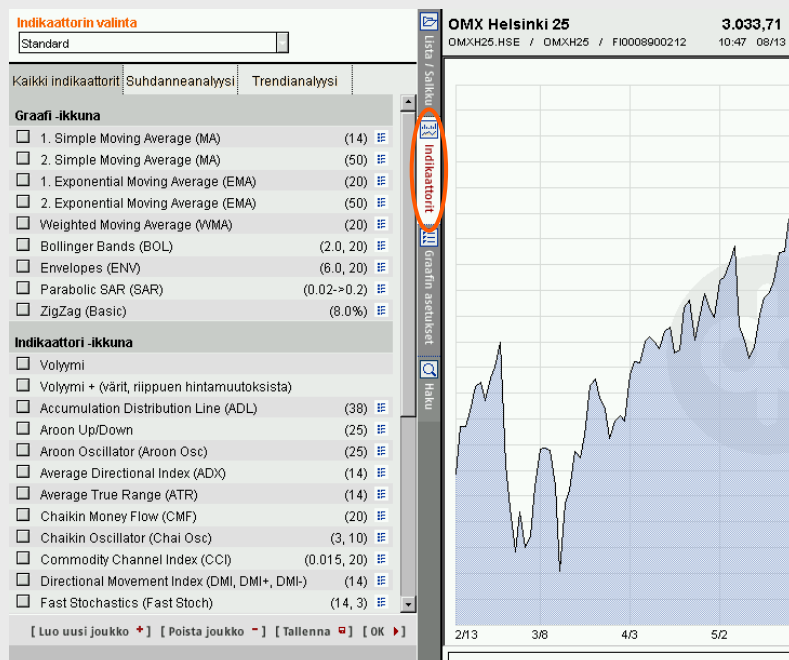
Indikaattorin valinta

Standard

Kaikki indikaattorit | Suhdanneanalyysi | Trendianalyysi

Grafi -ikkuna

1. Simple Moving Average (MA) (14)
2. Simple Moving Average (MA) (50)
1. Exponential Moving Average (EMA) (20)
2. Exponential Moving Average (EMA) (50)
Weighted Moving Average (WMA) (20)
Bollinger Bands (BOL) (2.0, 20)
Envelopes (ENV) (6.0, 20)
Parabolic SAR (SAR) (0.02->0.2)
ZigZag (Basic) (8.0%)

Indikaattori -ikkuna

Volyymi
Volyymi + (värit, riippuen hintamuutoksista)
Accumulation Distribution Line (ADL) (38)
Aroon Up/Down (25)
Aroon Oscillator (Aroon Osc) (25)
Average Directional Index (ADX) (14)
Average True Range (ATR) (14)
Chaikin Money Flow (CMF) (20)
Chaikin Oscillator (Chai Osc) (3, 10)
Commodity Channel Index (CCI) (0.015, 20)
Directional Movement Index (DMI, DMI+, DMI-) (14)
Fast Stochastics (Fast Stoch) (14, 3)

[ Luo uusi joukko + ] [ Poista joukko − ] [ Tallenna ] [ OK ]

Lista / Salkku
Indikaattorit
Graafin asetukset
Haku

OMX Helsinki 25 3.033,71
OMXH25.HSE / OMXH25 / FI0008900212 10:47 08/13

2/13 3/8 4/3 5/2